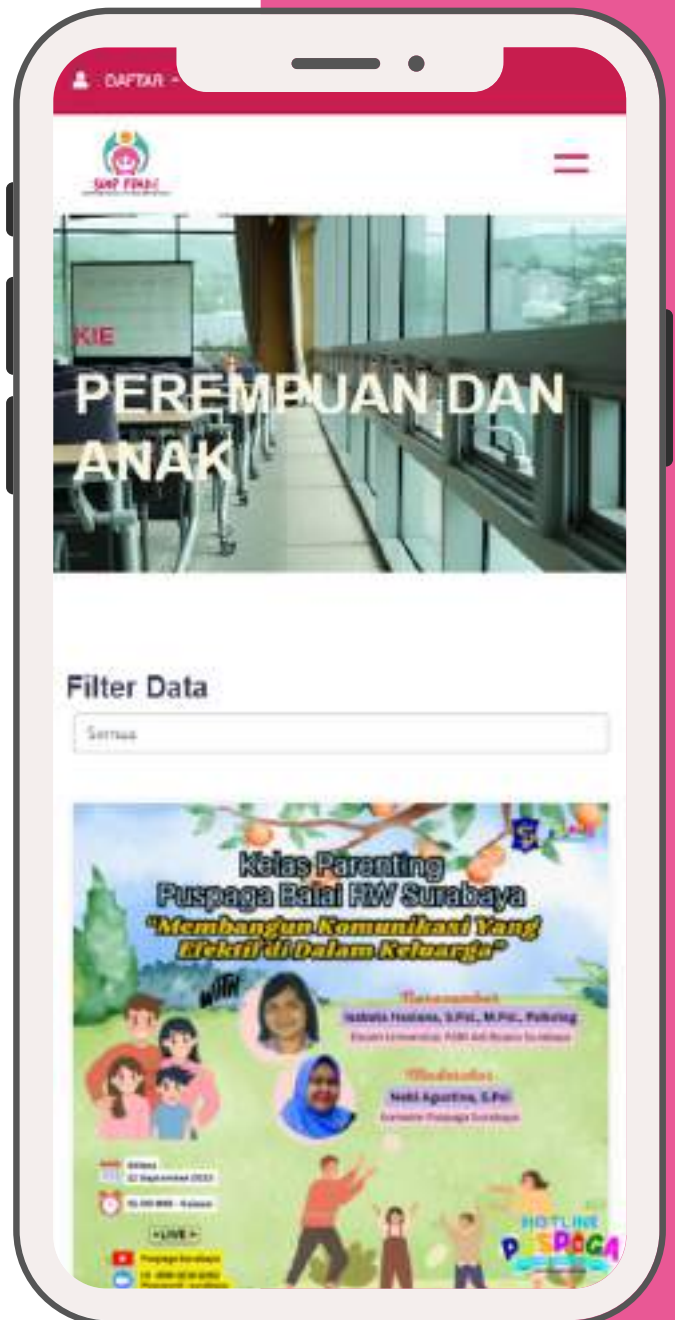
DAFTAR

KIE

PEREMPUAN DAN ANAK

Filter Data

Semua

Kelas Parenting
Puspaga Balai RW Surabaya
"Membangun Komunikasi Yang Efektif di Dalam Keluarga"

with

Narasumber
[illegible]
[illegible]

Moderator
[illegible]
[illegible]

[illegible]
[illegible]
LIVE
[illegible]
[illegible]

HOTLINE
PUSPAGA